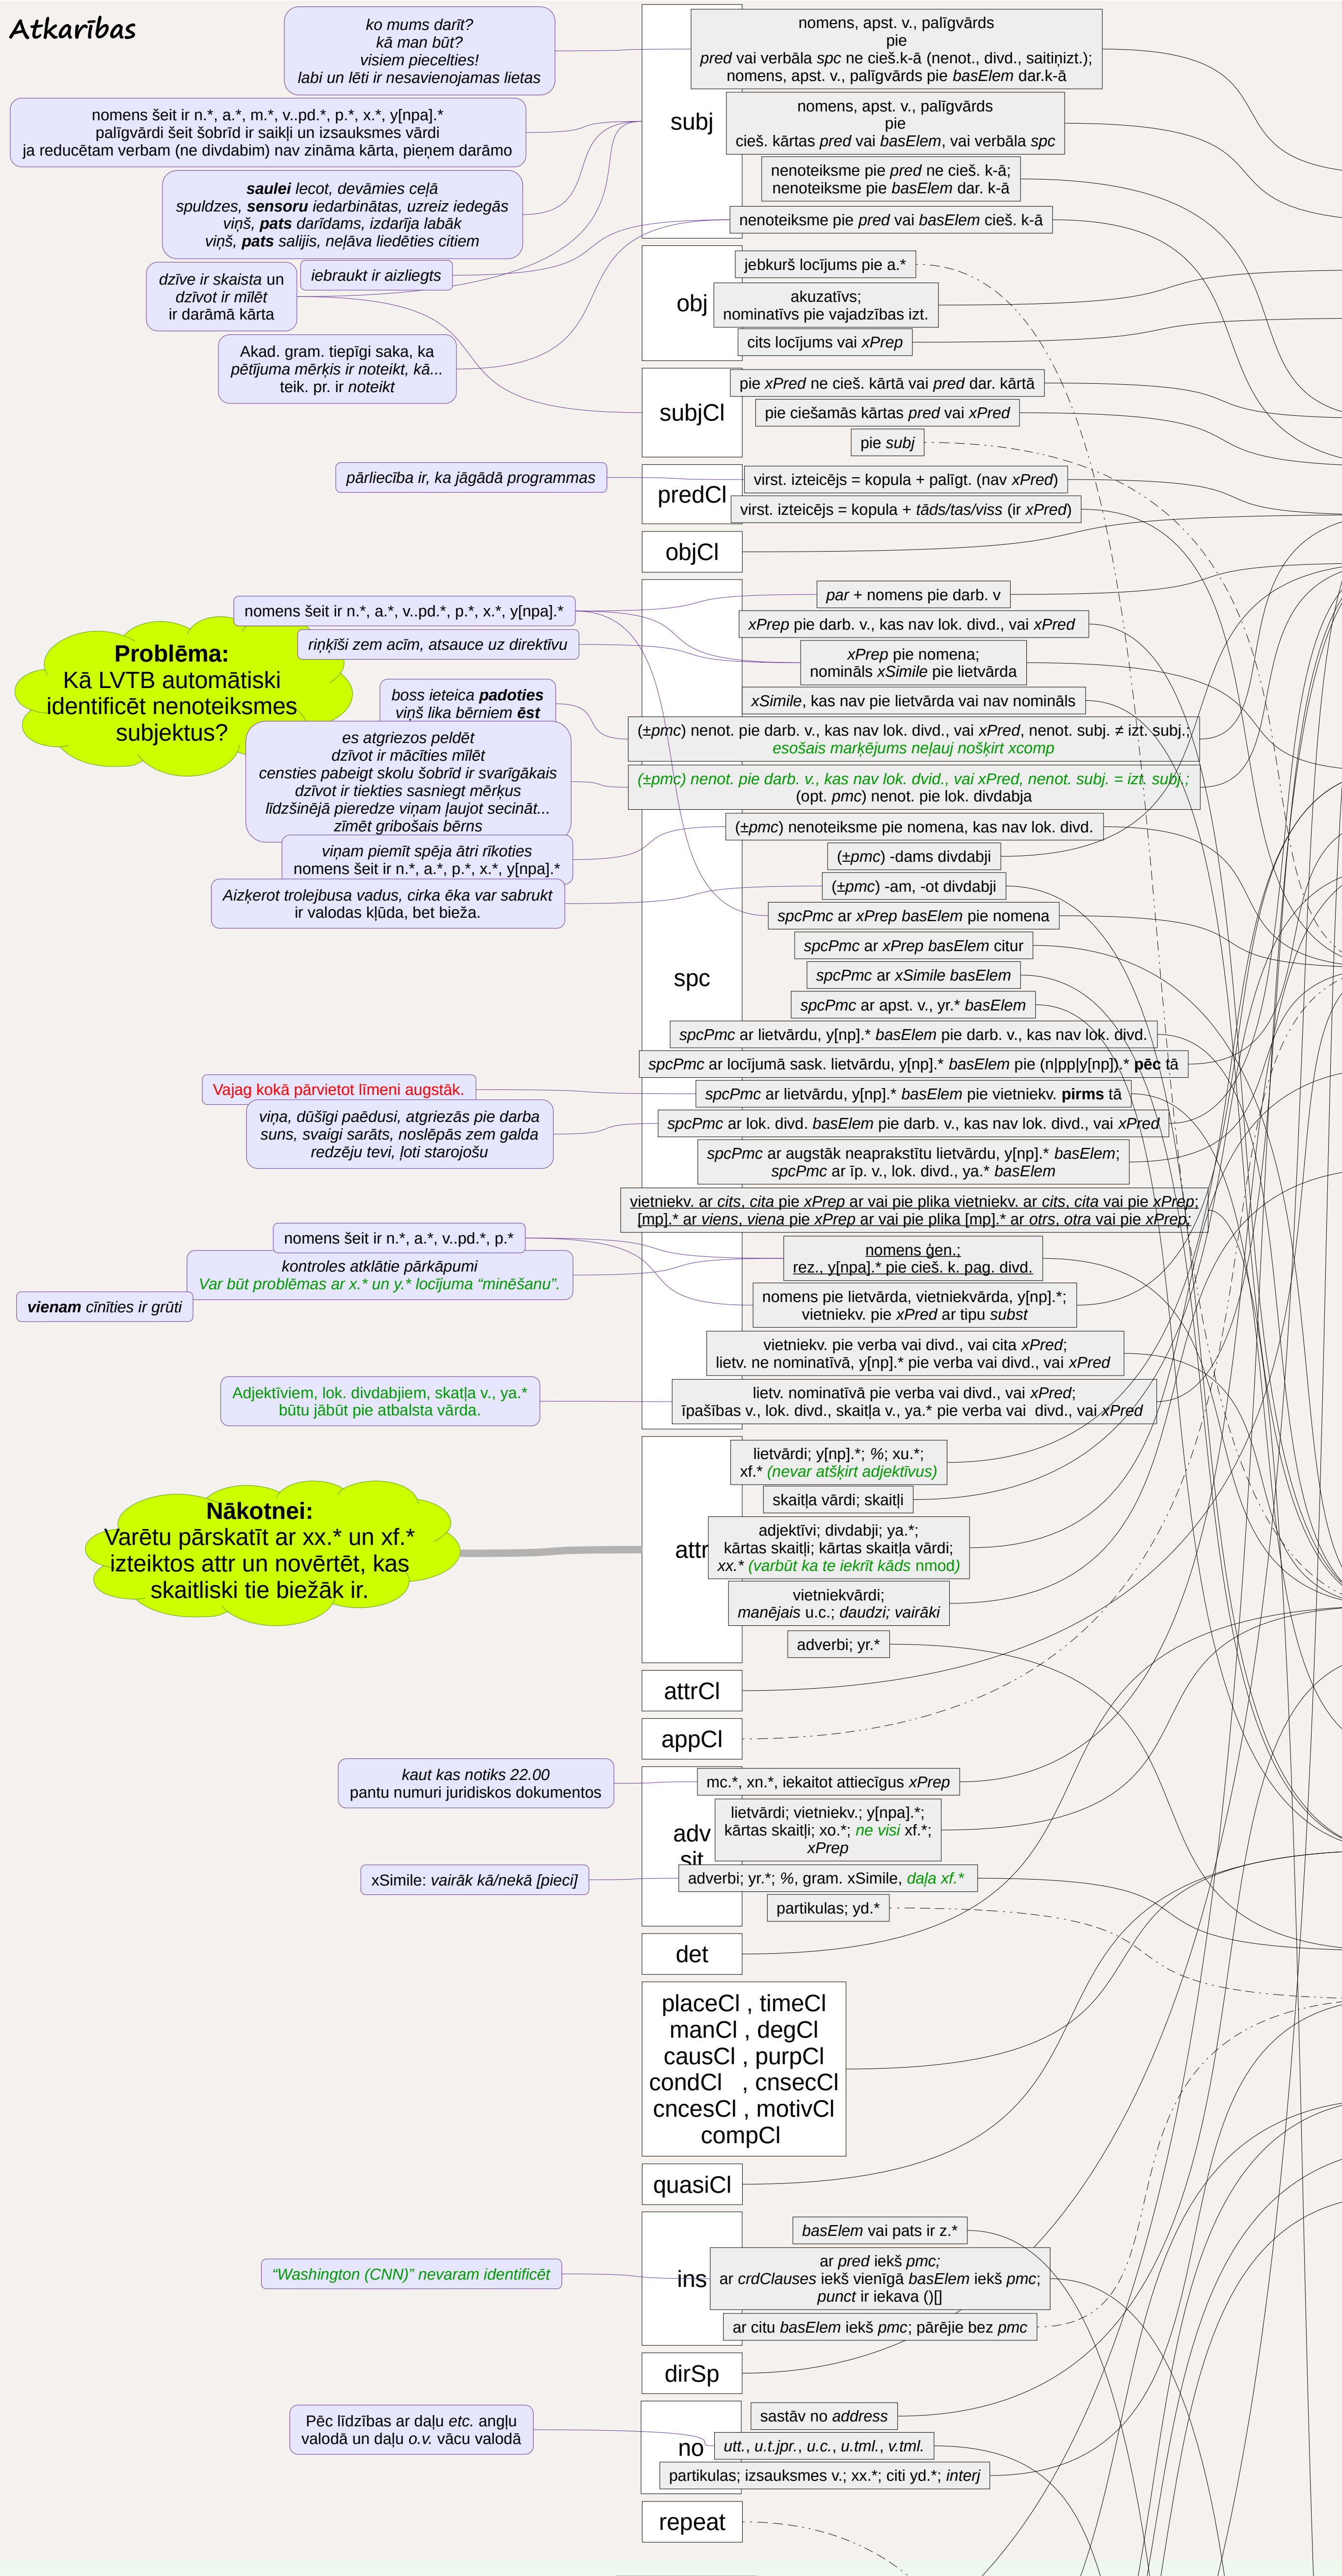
Atkarības

ko mums darīt?
kā man būt?
visiem piecelties!
labi un lēti ir nesavienojamas lietas

nomens šeit ir n.*, a.*, m.*, v..pd.*, p.*, x.*, y[npa].*
palīgvārdi šeit šobrīd ir saikļi un izsauksmes vārdi
ja reducētam verbam (ne divdabim) nav zināma kārta, pieņem darāmo

saulei lecot, devāmies ceļā
spuldzes, sensoru iedarbinātas, uzreiz iedegās
viņš, pats darīdams, izdarīja labāk
viņš, pats salijis, neļāva liedēties citiem

dzīve ir skaista un dzīvot ir mīlēt ir darāmā kārta

iebraukt ir aizliegts

Akad. gram. tiepīgi saka, ka pētījuma mērķis ir noteikt, kā...
teik. pr. ir noteikt

pārliecība ir, ka jāgādā programmas

subj

nomens, apst. v., palīgvārds pie pred vai verbāla spc ne cieš.k-ā (nenot., divd., saitiņizt.); nomens, apst. v., palīgvārds pie basElem dar.k-ā

nomens, apst. v., palīgvārds pie cieš. kārtas pred vai basElem, vai verbāla spc

nenoteiksme pie pred ne cieš. k-ā;
nenoteiksme pie basElem dar. k-ā

nenoteiksme pie pred vai basElem cieš. k-ā

obj

jebkurš locījums pie a.*

akuzatīvs;
nominatīvs pie vajadzības izt.

cits locījums vai xPrep

subjCl

pie xPred ne cieš. kārtā vai pred dar. kārtā

pie ciešamās kārtas pred vai xPred

pie subj

predCl

virst. izteicējs = kopula + palīgt. (nav xPred)

virst. izteicējs = kopula + tāds/tas/viss (ir xPred)

objCl

nomens šeit ir n.*, a.*, v..pd.*, p.*, x.*, y[npa].*

riņķīši zem acīm, atsauce uz direktīvu

Problēma:
Kā LVTB automātiski identificēt nenoteiksmes subjektus?

boss ieteica padoties
viņš lika bērniem ēst

es atgriezos peldēt
dzīvot ir mācīties mīlēt
censties pabeigt skolu šobrīd ir svarīgākais
dzīvot ir tiekties sasniegt mērķus
līdzšinējā pieredze viņam ļaujot secināt...
zīmēt gribošais bērns

viņam piemīt spēja ātri rīkoties
nomens šeit ir n.*, a.*, p.*, x.*, y[npa].*

Aizķerot trolejbusa vadus, cirka ēka var sabrukt
ir valodas kļūda, bet bieža.

par + nomens pie darb. v

xPrep pie darb. v., kas nav lok. divd., vai xPred

xPrep pie nomena;
nominālis xSimile pie lietvārda

xSimile, kas nav pie lietvārda un nav nominālis

(±pmc) nenot. pie darb. v., kas nav lok. divd., vai xPred, nenot. subj. ≠ izt. subj.;
esošais marķējums neļauj nošķirt xcomp

(±pmc) nenot. pie darb. v., kas nav lok. dvid., vai xPred, nenot. subj. = izt. subj.;
(opt. pmc) nenot. pie lok. divdabja

(±pmc) nenoteiksme pie nomena, kas nav lok. divd.

(±pmc) -dams divdabji

(±pmc) -am, -ot divdabji

spcPmc ar xPrep basElem pie nomena

spcPmc ar xPrep basElem citur

spcPmc ar xSimile basElem

spcPmc ar apst. v., yr.* basElem

spc

spcPmc ar lietvārdu, y[np].* basElem pie darb. v., kas nav lok. divd.

spcPmc ar locījumā sask. lietvārdu, y[np].* basElem pie (n|pp|y[np]).* pēc tā

Vajag kokā pārvietot līmeni augstāk.

spcPmc ar lietvārdu, y[np].* basElem pie vietniekv. pirms tā

viņa, dūšīgi paēdusi, atgriezās pie darba
suns, svaigi sarāts, noslēpās zem galda
redzēju tevi, ļoti starojošu

spcPmc ar lok. divd. basElem pie darb. v., kas nav lok. divd., vai xPred

spcPmc ar augstāk neaprakstītu lietvārdu, y[np].* basElem;
spcPmc ar īp. v., lok. divd., ya.* basElem

vietniekv. ar cits, cita pie xPrep ar vai pie plika vietniekv. ar cits, cita vai pie xPrep;
[mp].* ar viens, viena pie xPrep ar vai pie plika [mp].* ar otrs, otra vai pie xPrep.

nomens šeit ir n.*, a.*, v..pd.*, p.*

kontroles atklātie pārkāpumi
Var būt problēmas ar x.* un y.* locījuma "minēšanu".

vienam cīnīties ir grūti

nomens ģen.;
rez., y[npa].* pie cieš. k. pag. divd.

nomens pie lietvārda, vietniekvārda, y[np].*;
vietniekv. pie xPred ar tipu subst

vietniekv. pie verba vai divd., vai cita xPred;
lietv. ne nominatīvā, y[np].* pie verba vai divd., vai xPred

Adjektīviem, lok. divdabjiem, skatļa v., ya.* būtu jābūt pie atbalsta vārda.

lietv. nominatīvā pie verba vai divd., vai xPred;
īpašības v., lok. divd., skaitļa v., ya.* pie verba vai divd., vai xPred

lietvārdi; y[np].*; %; xu.*;
xf.* (nevar atšķirt adjektīvus)

skaitļa vārdi; skaitļi

Nākotnei:
Varētu pārskatīt ar xx.* un xf.* izteiktos attr un novērtēt, kas skaitliski tie biežāk ir.

attr

adjektīvi; divdabji; ya.*;
kārtas skaitļi; kārtas skaitļa vārdi;
xx.* (varbūt ka te iekrīt kāds nmod)

vietniekvārdi;
manējais u.c.; daudzi; vairāki

adverbi; yr.*

attrCl

appCl

kaut kas notiks 22.00
pantu numuri juridiskos dokumentos

mc.*, xn.*, iekaitot attiecīgus xPrep

adv
sit

lietvārdi; vietniekv.; y[npa].*;
kārtas skaitļi; xo.*; ne visi xf.*;
xPrep

xSimile: vairāk kā/nekā [pieci]

adverbi; yr.*; %, gram. xSimile, daļa xf.*

partikulas; yd.*

det

placeCl , timeCl
manCl , degCl
causCl , purpCl
condCl , cnsecCl
cncesCl , motivCl
compCl

quasiCl

ins

basElem vai pats ir z.*

"Washington (CNN)" nevaram identificēt

ar pred iekš pmc;
ar crdClauses iekš vienīgā basElem iekš pmc;
punct ir iekava ()[]

ar citu basElem iekš pmc; pārējie bez pmc

dirSp

sastāv no address

Pēc līdzības ar daļu etc. angļu valodā un daļu o.v. vācu valodā

no

utt., u.t.jpr., u.c., u.tml., v.tml.

partikulas; izsauksmes v.; xx.*; citi yd.*; interj

repeat